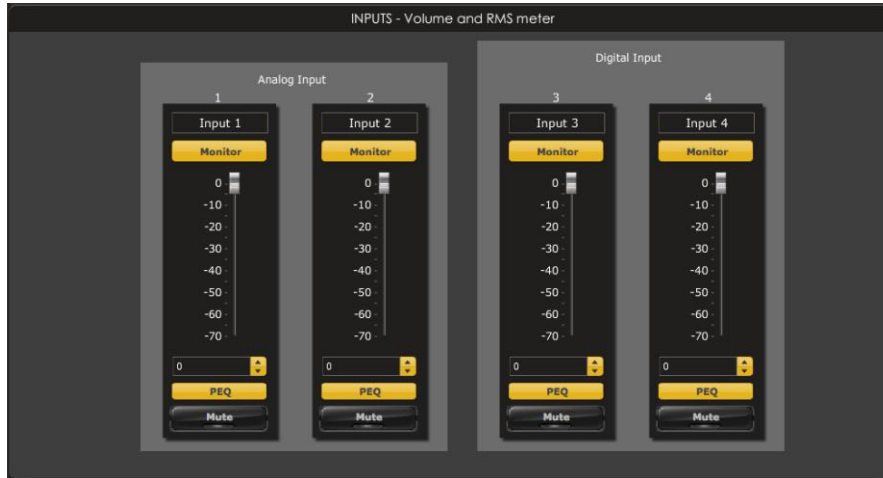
INPUTS - Volume and RMS meter

Analog Input

1

Input 1

Monitor

0
-10
-20
-30
-40
-50
-60
-70

0

PEQ

Mute

2

Input 2

Monitor

0
-10
-20
-30
-40
-50
-60
-70

0

PEQ

Mute

Digital Input

3

Input 3

Monitor

0
-10
-20
-30
-40
-50
-60
-70

0

PEQ

Mute

4

Input 4

Monitor

0
-10
-20
-30
-40
-50
-60
-70

0

PEQ

Mute